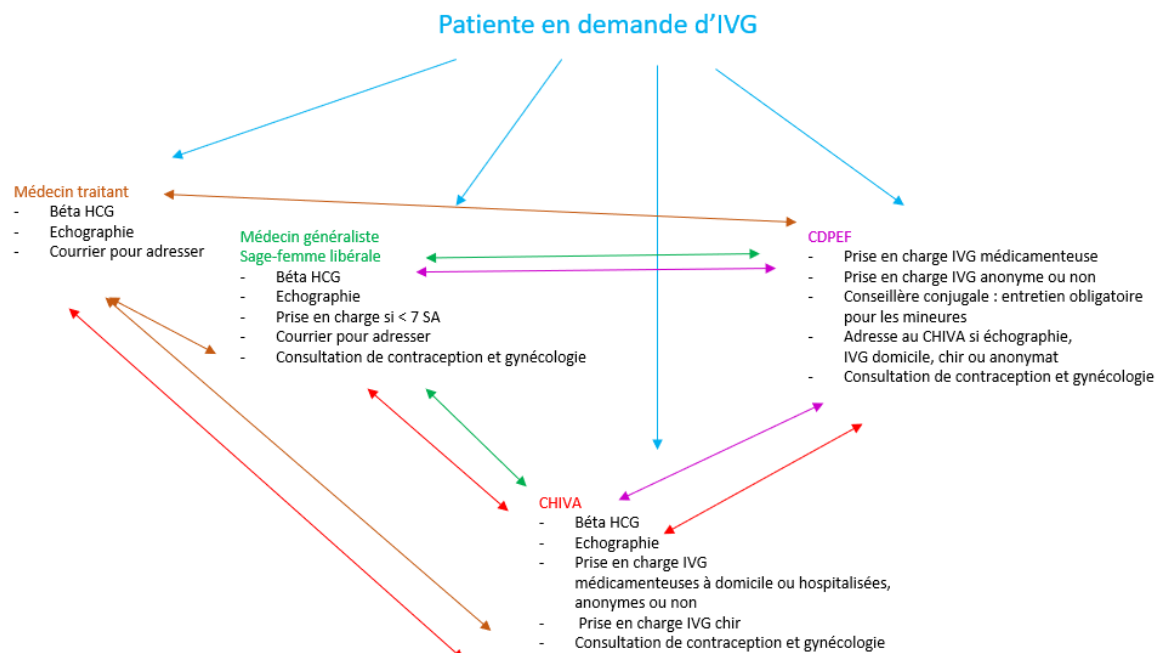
Patiente en demande d'IVG

Médecin traitant
- Béta HCG
- Echographie
- Courrier pour adresser

Médecin généraliste
Sage-femme libérale
- Béta HCG
- Echographie
- Prise en charge si < 7 SA
- Courrier pour adresser
- Consultation de contraception et gynécologie

CDPEF
- Prise en charge IVG médicamenteuse
- Prise en charge IVG anonyme ou non
- Conseillère conjugale : entretien obligatoire pour les mineures
- Adresse au CHIVA si échographie, IVG domicile, chir ou anonymat
- Consultation de contraception et gynécologie

CHIVA
- Béta HCG
- Echographie
- Prise en charge IVG médicamenteuses à domicile ou hospitalisées, anonymes ou non
- Prise en charge IVG chir
- Consultation de contraception et gynécologie